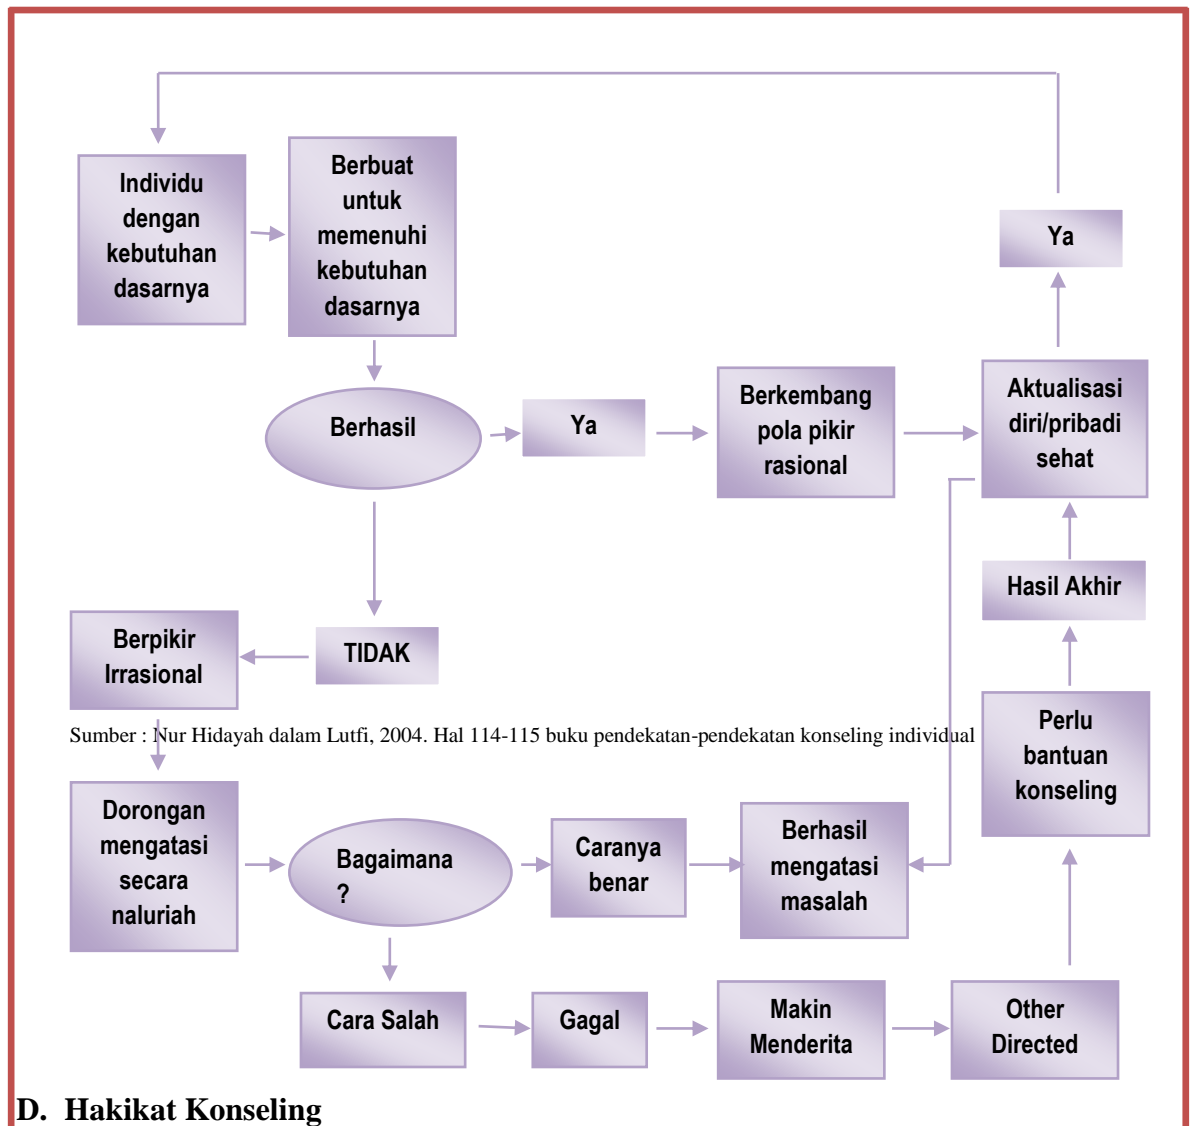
Individu dengan kebutuhan dasarnya

Berbuat untuk memenuhi kebutuhan dasarnya

Ya

Berhasil

Ya

Berkembang pola pikir rasional

Aktualisasi diri/pribadi sehat

Hasil Akhir

Berpikir Irrasional

TIDAK

Perlu bantuan konseling

Sumber : Nur Hidayah dalam Lutfi, 2004. Hal 114-115 buku pendekatan-pendekatan konseling individual

Dorongan mengatasi secara naluriah

Bagaimana ?

Caranya benar

Berhasil mengatasi masalah

Cara Salah

Gagal

Makin Menderita

Other Directed

D. Hakikat Konseling